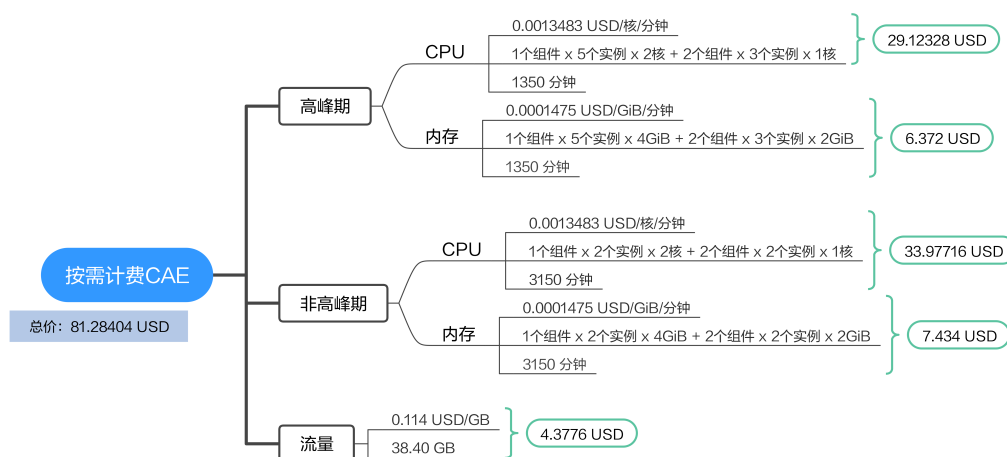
按需计费CAE

总价：81.28404 USD

高峰期

CPU

0.0013483 USD/核/分钟

1个组件 x 5个实例 x 2核 + 2个组件 x 3个实例 x 1核

1350 分钟

29.12328 USD

内存

0.0001475 USD/GiB/分钟

1个组件 x 5个实例 x 4GiB + 2个组件 x 3个实例 x 2GiB

1350 分钟

6.372 USD

非高峰期

CPU

0.0013483 USD/核/分钟

1个组件 x 2个实例 x 2核 + 2个组件 x 2个实例 x 1核

3150 分钟

33.97716 USD

内存

0.0001475 USD/GiB/分钟

1个组件 x 2个实例 x 4GiB + 2个组件 x 2个实例 x 2GiB

3150 分钟

7.434 USD

流量

0.114 USD/GB

38.40 GB

4.3776 USD